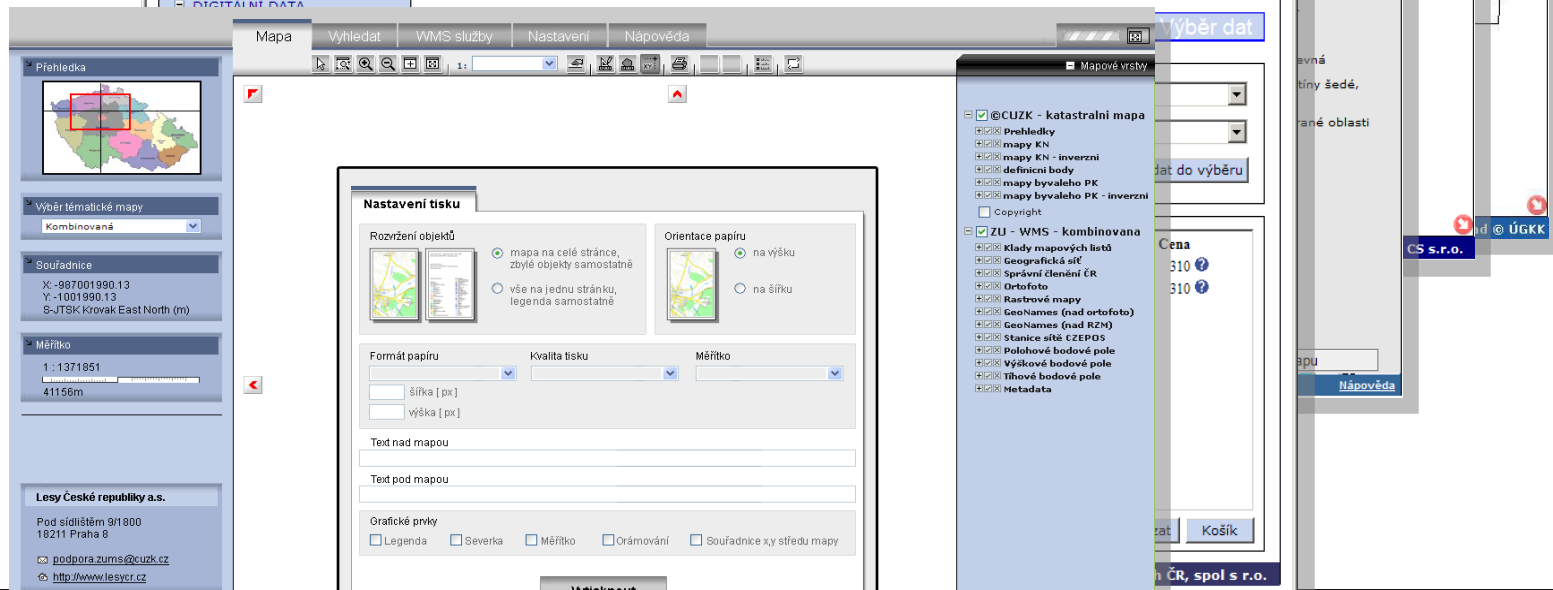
DIGITÁLNÍ DATA

Mapa | Vyhledat | WMS služby | Nastavení | Nápověda

Výběr dat

Přehledka

Výběr tématické mapy

Kombinovaná

Souřadnice

X: -987001990.13
Y: -1001990.13
S-JTSK Krovak East North (m)

Měřítko

1 : 1371851

41156m

Lesy České republiky a.s.

Pod sídlištěm 9/1800
18211 Praha 8

podpora.zums@cuzk.cz

http://www.lesycr.cz

1:

Nastavení tisku

Rozvržení objektů

mapa na celé stránce, zbylé objekty samostatně

vše na jednu stránku, legenda samostatně

Orientace papíru

na výšku

na šířku

Formát papíru

Kvalita tisku

Měřítko

šířka [ px ]

výška [ px ]

Text nad mapou

Text pod mapou

Grafické prvky

Legenda

Severka

Měřítko

Orámování

Souřadnice x,y středu mapy

Vytisknout

Mapové vrstvy

©CUZK - katastralni mapa
Prehledky
mapy KN
mapy KN - inverzni
definicni body
mapy byvaleho PK
mapy byvaleho PK - inverzni
Copyright

ZU - WMS - kombinovana
Klady mapových listů
Geografická síť
Správní členění ČR
Ortofoto
Rastrové mapy
GeoNames (nad ortofoto)
GeoNames (nad RZM)
Stanice sítě CZEPOS
Polohové bodové pole
Výškové bodové pole
Tíhové bodové pole
Metadata

evná
tiny šedé,
rané oblasti

dat do výběru

Cena
310
310

apu

Nápověda

zat
Košík

h ČR, spol s r.o.

ad © ÚGKK
CS s.r.o.